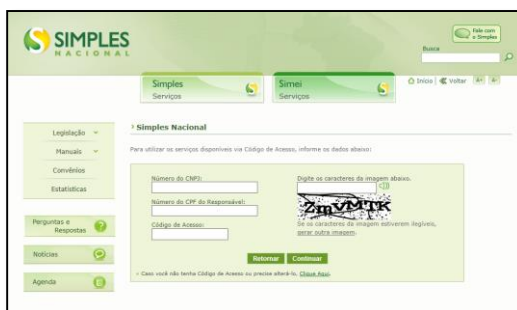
SIMPLES NACIONAL

Fale com o Simples

Busca

Simples Serviços

Simei Serviços

Início Voltar A+ A-

Legislação

Manuais

Convênios

Estatísticas

Perguntas e Respostas

Notícias

Agenda

› Simples Nacional

Para utilizar os serviços disponíveis via Código de Acesso, informe os dados abaixo:

Número do CNPJ:

Número do CPF do Responsável:

Código de Acesso:

Digite os caracteres da imagem abaixo.

ZmVMTK

Se os caracteres da imagem estiverem ilegíveis, gerar outra imagem.

Retornar Continuar

› Caso você não tenha Código de Acesso ou precise alterá-lo, Clique Aqui.